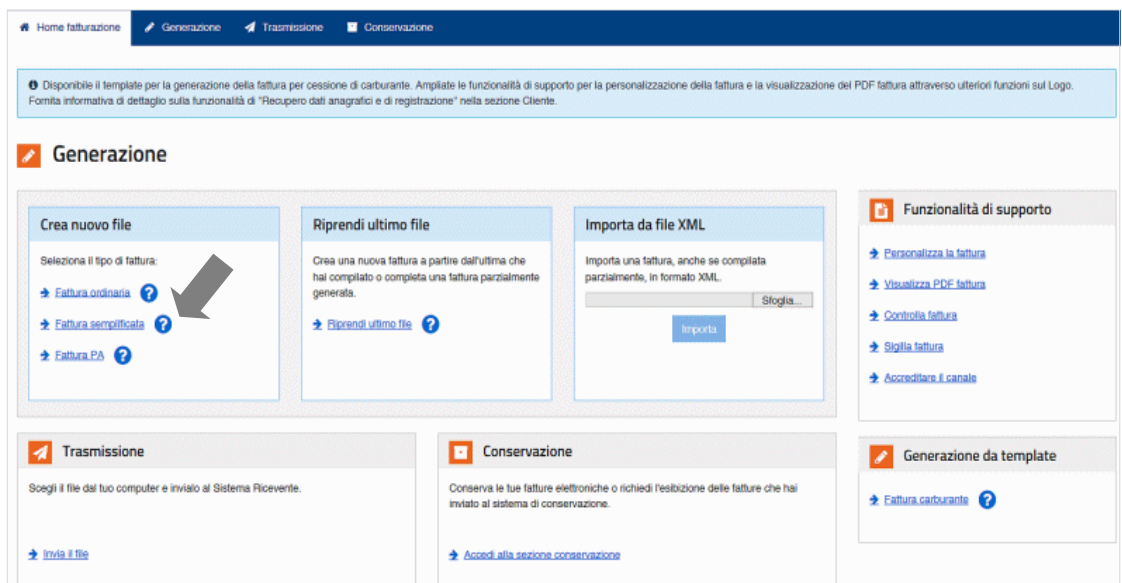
Home fatturazione | Generazione | Trasmissione | Conservazione

Disponibile il template per la generazione della fattura per cessione di carburante. Ampliate le funzionalità di supporto per la personalizzazione della fattura e la visualizzazione del PDF fattura attraverso ulteriori funzioni sul Logo. Fornita informativa di dettaglio sulla funzionalità di "Recupero dati anagrafici e di registrazione" nella sezione Cliente.

Generazione

Crea nuovo file

Seleziona il tipo di fattura:

Fattura ordinaria

Fattura semplificata

Fattura PA

Riprendi ultimo file

Crea una nuova fattura a partire dall'ultima che hai compilato o completa una fattura parzialmente generata.

Riprendi ultimo file

Importa da file XML

Importa una fattura, anche se compilata parzialmente, in formato XML.

Sfoglia...

Importa

Funzionalità di supporto

Personalizza la fattura

Visualizza PDF fattura

Controlla fattura

Sigilla fattura

Accreditare il canale

Trasmissione

Scegli il file dal tuo computer e invialo al Sistema Ricevente.

Invia il file

Conservazione

Conserva le tue fatture elettroniche o richiedi l'esibizione delle fatture che hai inviato al sistema di conservazione.

Accedi alla sezione conservazione

Generazione da template

Fattura carburante